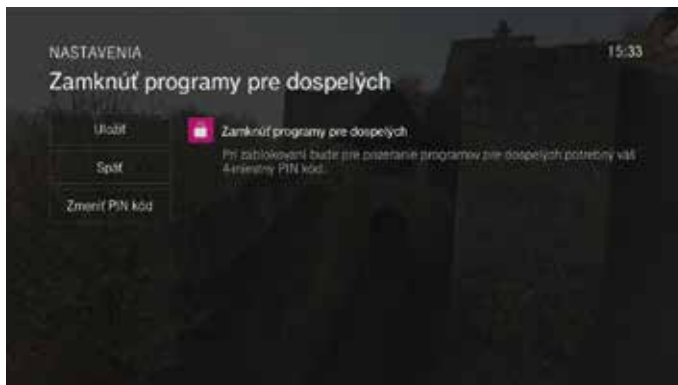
NASTAVENIA

15:33

Zamknúť programy pre dospelých

Uložiť

Späť

Zmeniť PIN kód

Zamknúť programy pre dospelých

Pri zablokovaní bude pre pozeranie programov pre dospelých potrebný váš 4-miestny PIN kód.